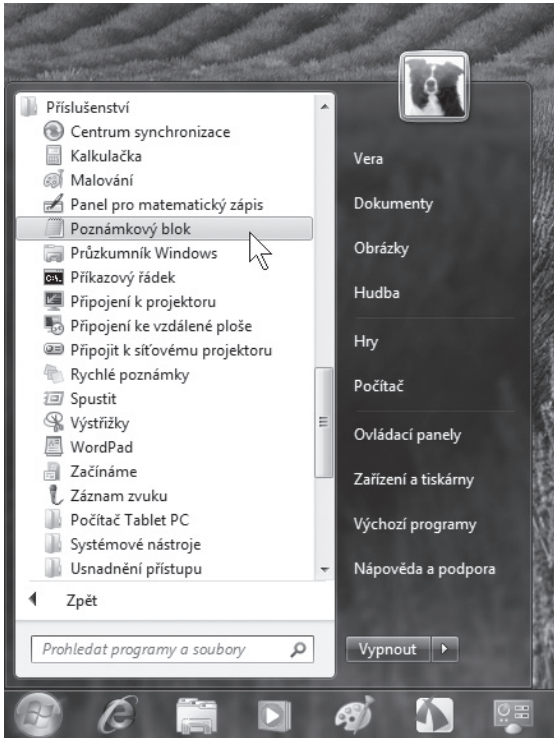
Příslušenství
Centrum synchronizace
Kalkulačka
Malování
Panel pro matematický zápis
Poznámkový blok
Průzkumník Windows
Příkazový řádek
Připojení k projektoru
Připojení ke vzdálené ploše
Připojit k síťovému projektoru
Rychlé poznámky
Spustit
Výstřižky
WordPad
Začínáme
Záznam zvuku
Počítač Tablet PC
Systémové nástroje
Usnadnění přístupu

Zpět

Prohledat programy a soubory

Vera
Dokumenty
Obrázky
Hudba
Hry
Počítač
Ovládací panely
Zařízení a tiskárny
Výchozí programy
Nápověda a podpora

Vypnout